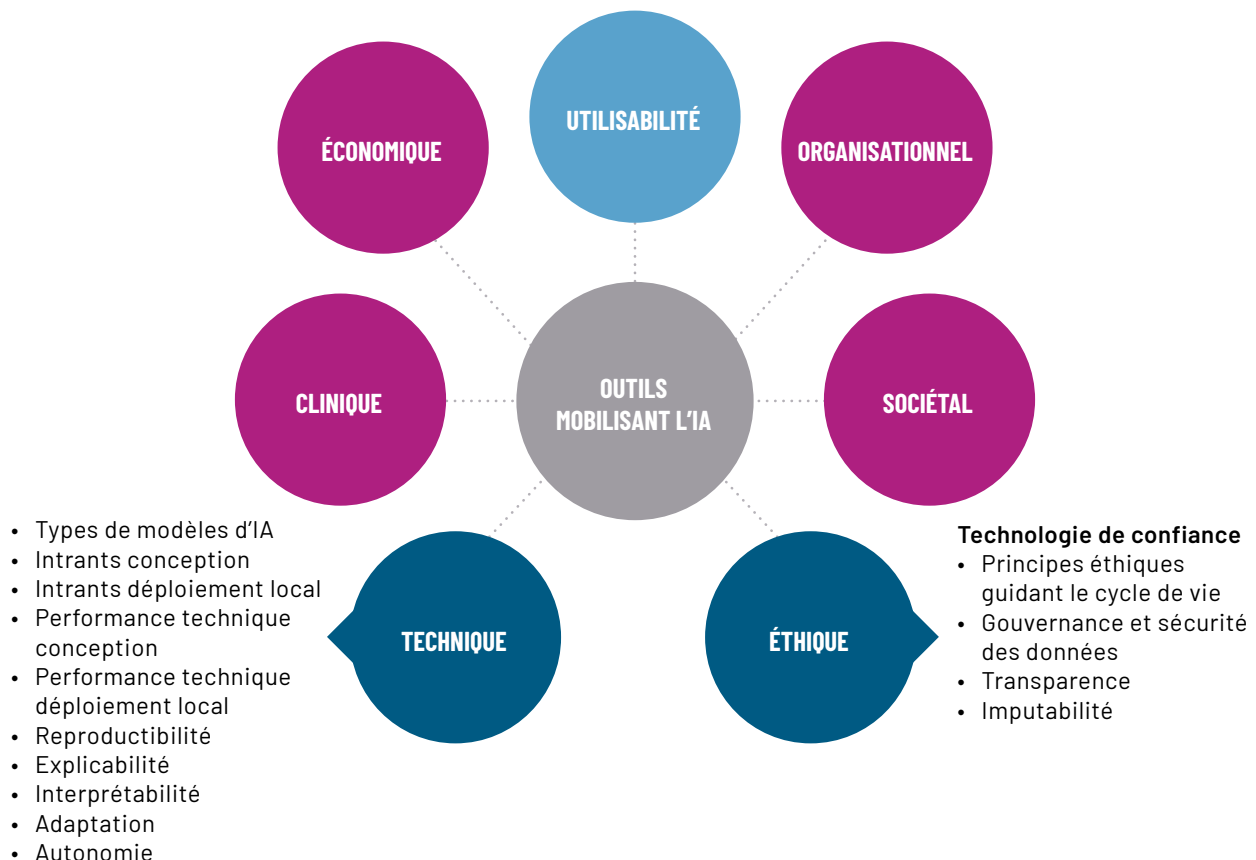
UTILISABILITÉ

ÉCONOMIQUE

ORGANISATIONNEL

CLINIQUE

OUTILS MOBILISANT L'IA

SOCIÉTAL

TECHNIQUE

ÉTHIQUE

- Types de modèles d'IA
- Intrants conception
- Intrants déploiement local
- Performance technique conception
- Performance technique déploiement local
- Reproductibilité
- Explicabilité
- Interprétabilité
- Adaptation
- Autonomie

**Technologie de confiance**
- Principes éthiques guidant le cycle de vie
- Gouvernance et sécurité des données
- Transparence
- Imputabilité